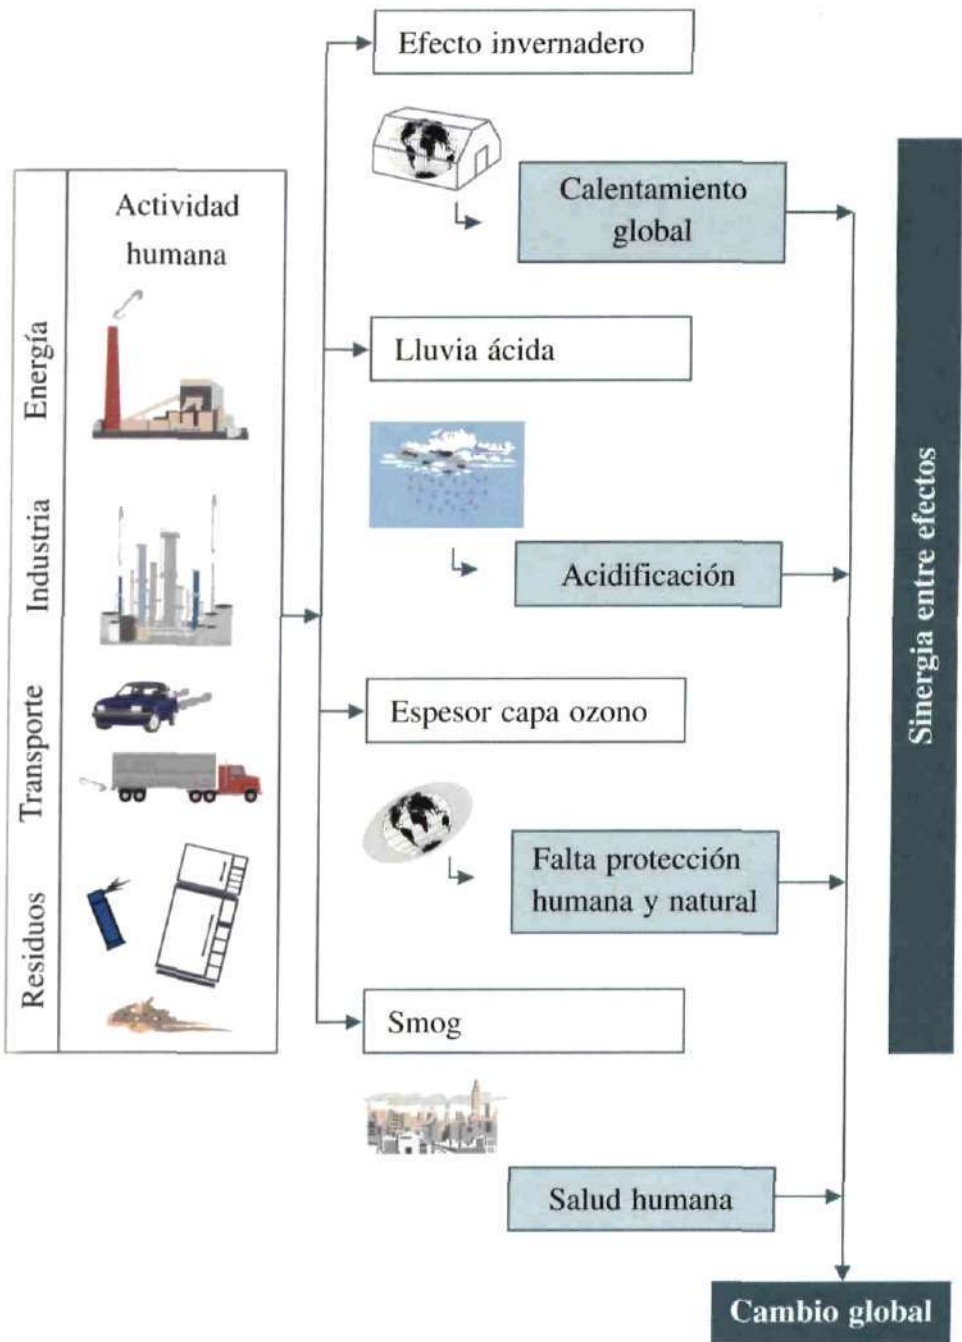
Actividad humana

Energía

Industria

Transporte

Residuos

Efecto invernadero

Calentamiento global

Lluvia ácida

Acidificación

Espesor capa ozono

Falta protección humana y natural

Smog

Salud humana

Sinergia entre efectos

Cambio global